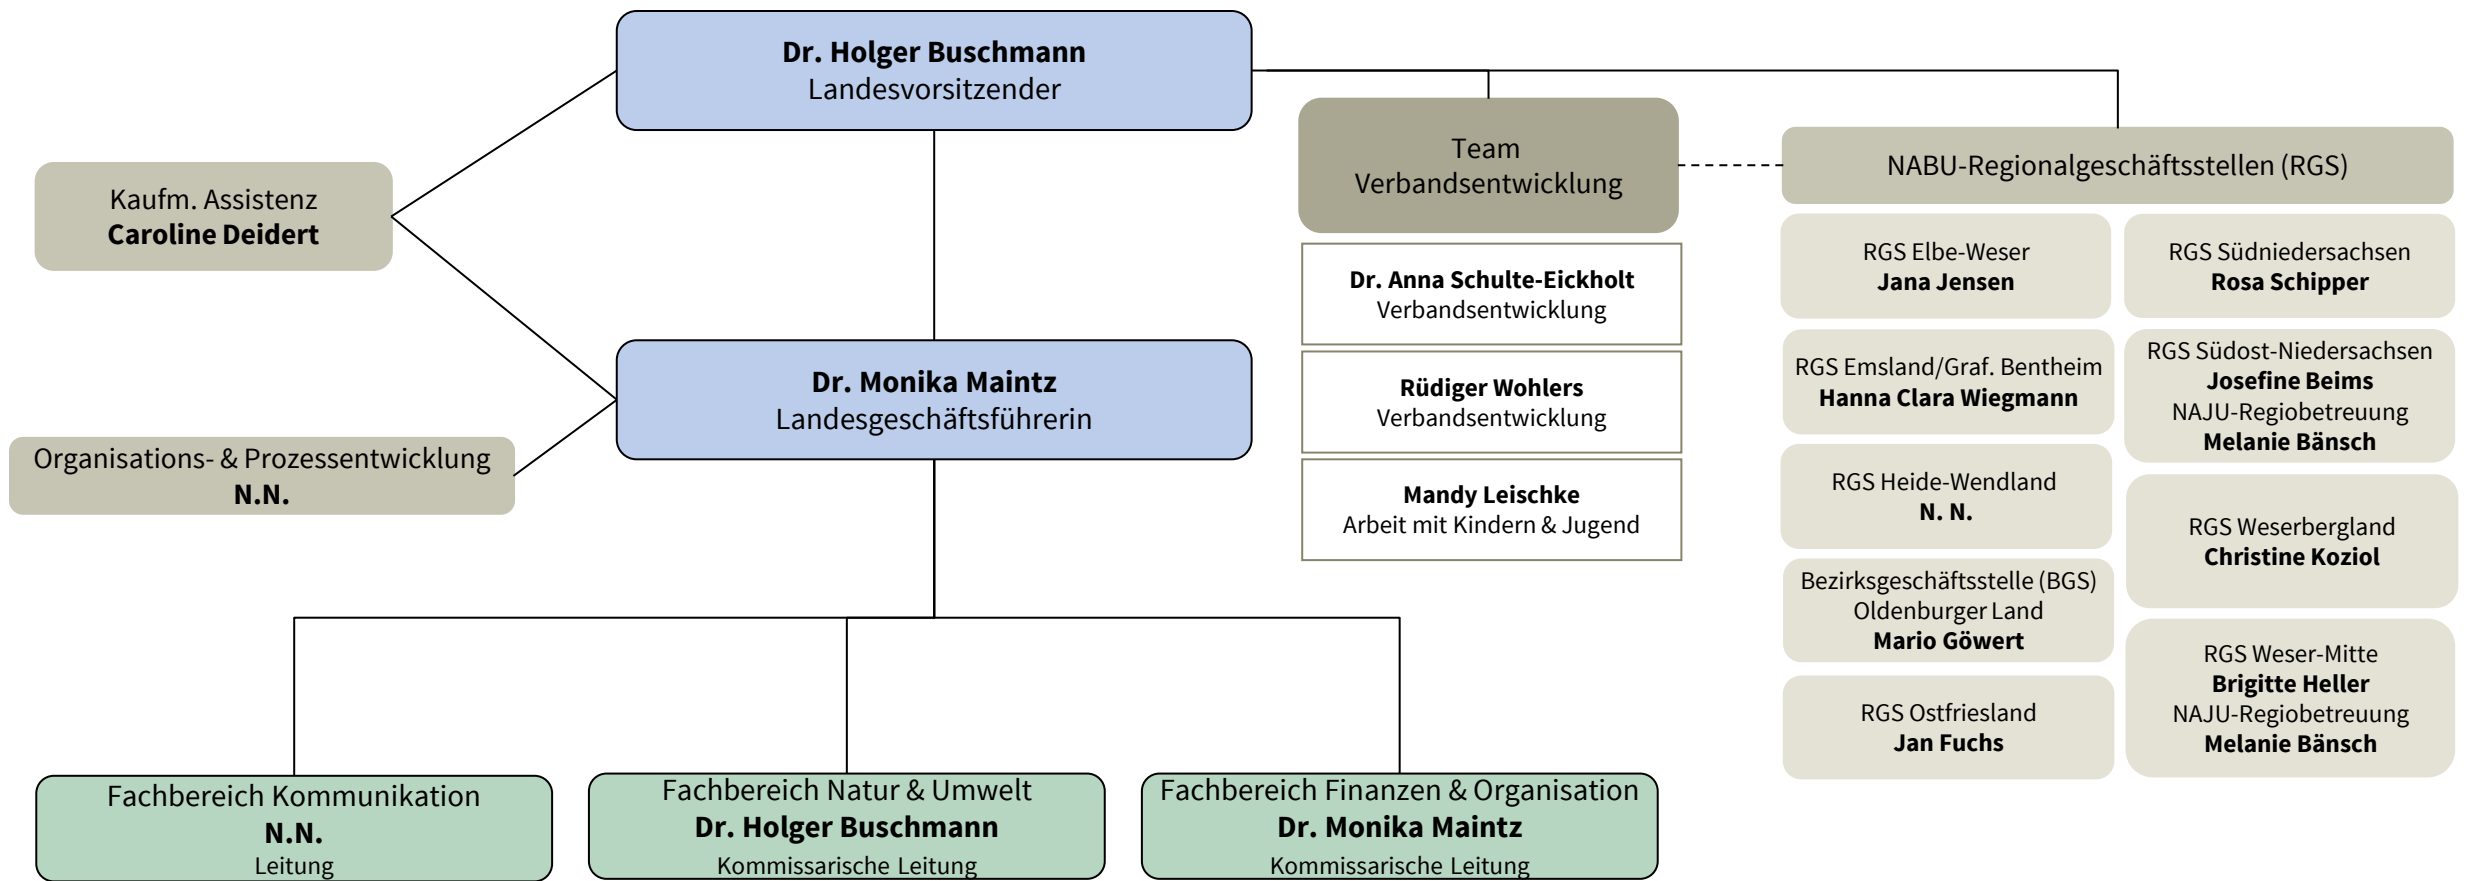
**Dr. Holger Buschmann**
Landesvorsitzender

Kaufm. Assistenz
**Caroline Deidert**

**Dr. Monika Maintz**
Landesgeschäftsführerin

Organisations- & Prozessentwicklung
**N.N.**

Team
Verbandsentwicklung

**Dr. Anna Schulte-Eickholt**
Verbandsentwicklung

**Rüdiger Wohlers**
Verbandsentwicklung

**Mandy Leischke**
Arbeit mit Kindern & Jugend

NABU-Regionalgeschäftsstellen (RGS)

RGS Elbe-Weser
**Jana Jensen**

RGS Südniedersachsen
**Rosa Schipper**

RGS Emsland/Graf. Bentheim
**Hanna Clara Wiegmann**

RGS Südost-Niedersachsen
**Josefine Beims**
NAJU-Regiobetreuung
**Melanie Bänsch**

RGS Heide-Wendland
**N. N.**

RGS Weserbergland
**Christine Koziol**

Bezirksgeschäftsstelle (BGS)
Oldenburger Land
**Mario Göwert**

RGS Weser-Mitte
**Brigitte Heller**
NAJU-Regiobetreuung
**Melanie Bänsch**

RGS Ostfriesland
**Jan Fuchs**

Fachbereich Kommunikation
**N.N.**
Leitung

Fachbereich Natur & Umwelt
**Dr. Holger Buschmann**
Kommissarische Leitung

Fachbereich Finanzen & Organisation
**Dr. Monika Maintz**
Kommissarische Leitung